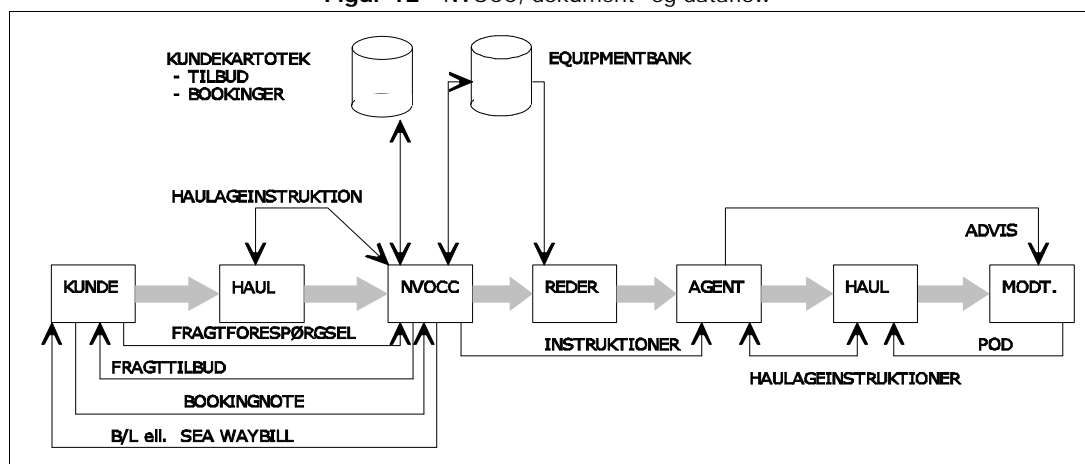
Figur 12 – NVOCC, dokument- og dataflow

KUNDEKARTOTEK
- TILBUD
- BOOKINGER

EQUIPMENTBANK

HAULAGEINSTRUKTION

ADVIS

KUNDE

HAUL

NVOCC

REDER

AGENT

HAUL

MODT.

FRAGTFORESPØRGSEL

INSTRUKTIONER

POD

FRAGTTILBUD

HAULAGEINSTRUKTIONER

BOOKINGNOTE

B/L ell. SEA WAYBILL